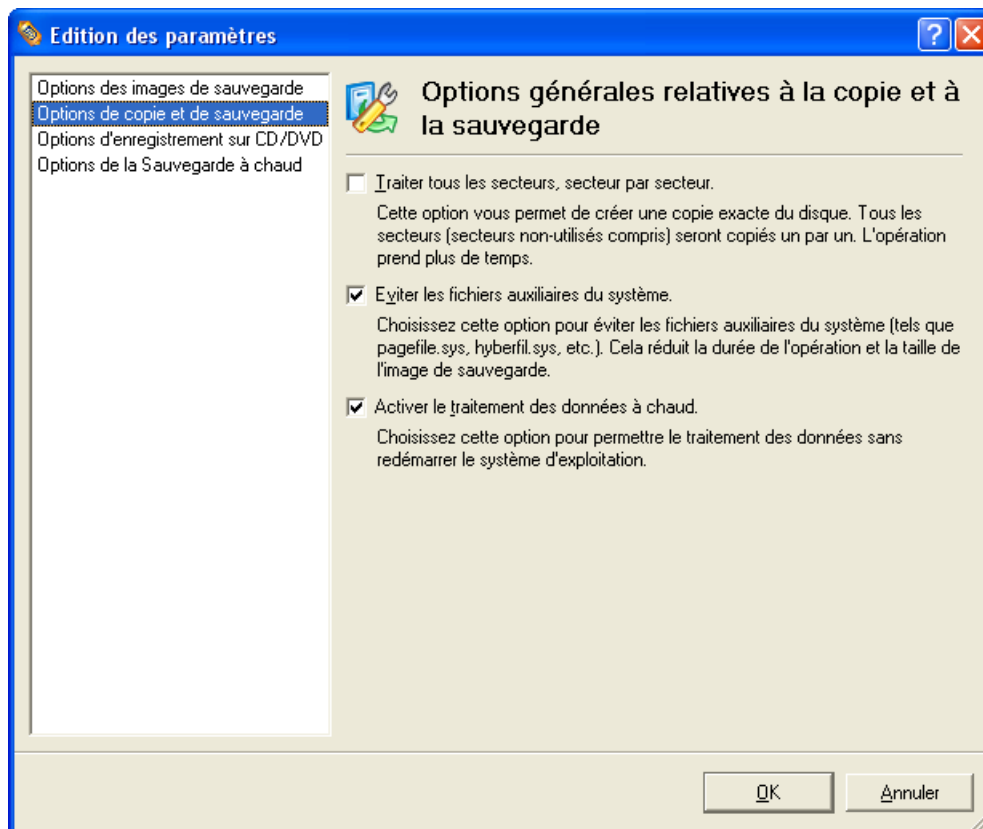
Edition des paramètres

Options des images de sauvegarde
Options de copie et de sauvegarde
Options d'enregistrement sur CD/DVD
Options de la Sauvegarde à chaud

Options générales relatives à la copie et à la sauvegarde

Traiter tous les secteurs, secteur par secteur.

Cette option vous permet de créer une copie exacte du disque. Tous les secteurs (secteurs non-utilisés compris) seront copiés un par un. L'opération prend plus de temps.

Eviter les fichiers auxiliaires du système.

Choisissez cette option pour éviter les fichiers auxiliaires du système (tels que pagefile.sys, hyberfil.sys, etc.). Cela réduit la durée de l'opération et la taille de l'image de sauvegarde.

Activer le traitement des données à chaud.

Choisissez cette option pour permettre le traitement des données sans redémarrer le système d'exploitation.

OK

Annuler